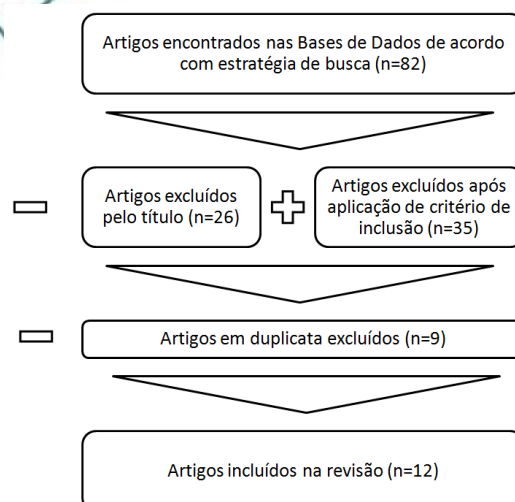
Artigos encontrados nas Bases de Dados de acordo com estratégia de busca (n=82)

Artigos excluídos pelo título (n=26)

Artigos excluídos após aplicação de critério de inclusão (n=35)

Artigos em duplicata excluídos (n=9)

Artigos incluídos na revisão (n=12)